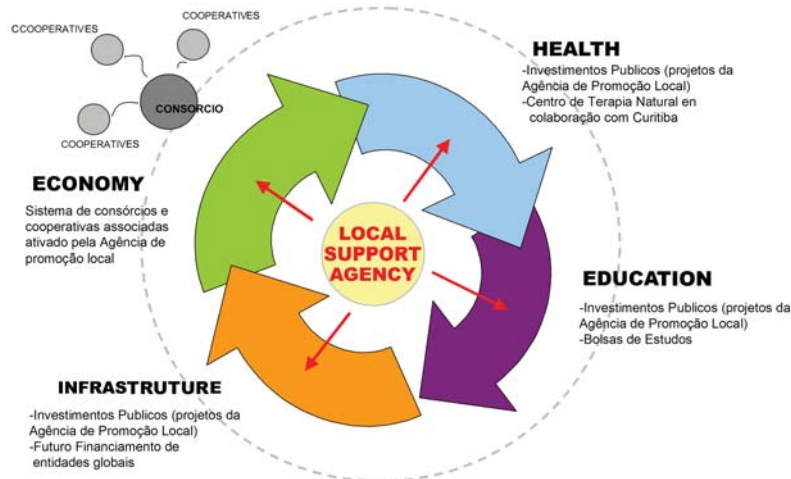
CCOOPERATIVES

COOPERATIVES

CONSORCIO

COOPERATIVES

HEALTH

-Investimentos Publicos (projetos da Agência de Promoção Local)
-Centro de Terapia Natural en colaboração com Curitiba

ECONOMY

Sistema de consórcios e cooperativas associadas ativado pela Agência de promoção local

LOCAL SUPPORT AGENCY

EDUCATION

-Investimentos Publicos (projetos da Agência de Promoção Local)
-Bolsas de Estudos

INFRASTRUTURE

-Investimentos Publicos (projetos da Agência de Promoção Local)
-Futuro Financiamento de entidades globais